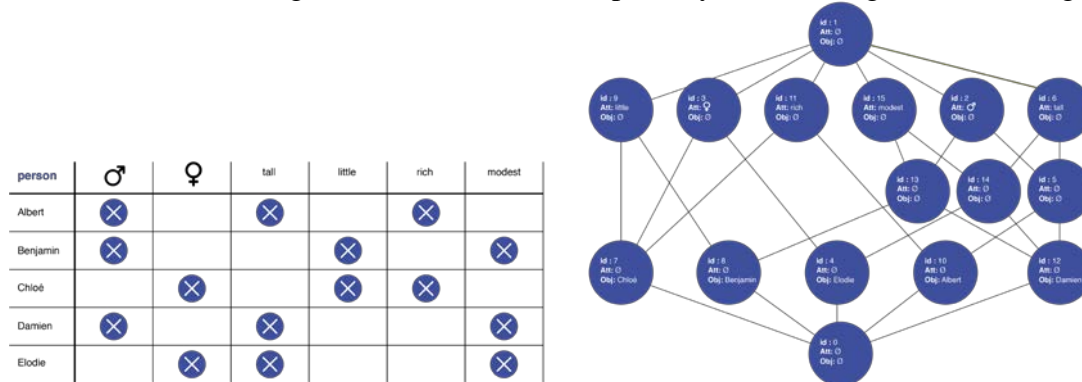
| person | ♂ | ♀ | tall | little | rich | modest |
|---|---|---|---|---|---|---|
| Albert | ⊗ | | ⊗ | | ⊗ | |
| Benjamin | ⊗ | | | ⊗ | | ⊗ |
| Chloé | | ⊗ | | ⊗ | ⊗ | |
| Damien | ⊗ | | ⊗ | | | ⊗ |
| Elodie | | ⊗ | ⊗ | | | ⊗ |

id : 1
Att: Ø
Obj: Ø

id : 9
Att: little
Obj: Ø

id : 3
Att: ♀
Obj: Ø

id : 11
Att: rich
Obj: Ø

id : 15
Att: modest
Obj: Ø

id : 2
Att: ♂
Obj: Ø

id : 6
Att: tall
Obj: Ø

id : 13
Att: Ø
Obj: Ø

id : 14
Att: Ø
Obj: Ø

id : 5
Att: Ø
Obj: Ø

id : 7
Att: Ø
Obj: Chloé

id : 8
Att: Ø
Obj: Benjamin

id : 4
Att: Ø
Obj: Elodie

id : 10
Att: Ø
Obj: Albert

id : 12
Att: Ø
Obj: Damien

id : 0
Att: Ø
Obj: Ø